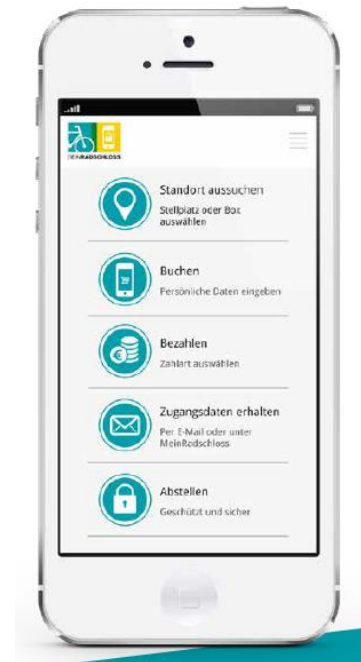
DEINRADSCHLOSS

Standort aussuchen
Stellplatz oder Box auswählen

Buchen
Persönliche Daten eingeben

Bezahlen
Zahlart auswählen

Zugangsdaten erhalten
Per E-Mail oder unter MeinRadschloss

Abstellen
Geschützt und sicher